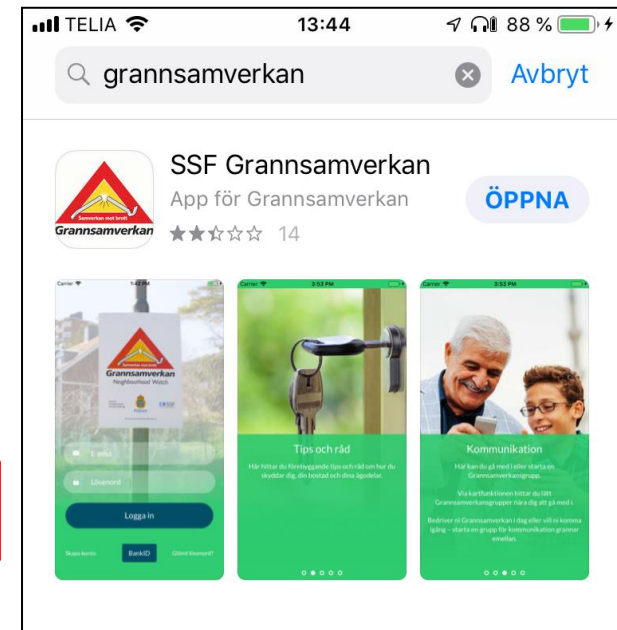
TELIA 13:44 88 %

grannsamverkan

Avbryt

Samverkan mot brott
Grannsamverkan

SSF Grannsamverkan

App för Grannsamverkan

ÖPPNA

14

Carrier 1:42 PM

Samverkan mot brott
Grannsamverkan
Neighborhood Watch

E-post

Lösenord

Logga in

Skapa konto

BankID

Glömt lösenord?

Carrier 3:53 PM

Tips och råd

Här hittar du förebyggande tips och råd om hur du skyddar dig, din bostad och dina ägodelar.

Carrier 3:53 PM

Kommunikation

Här kan du gå med i eller starta en Grannsamverkansgrupp.

Via kartfunktionen hittar du lätt Grannsamverkansgrupper nära dig att gå med i.

Bedriver ni Grannsamverkan i dag eller vill ni komma igång – starta en grupp för kommunikation grannar emellan.